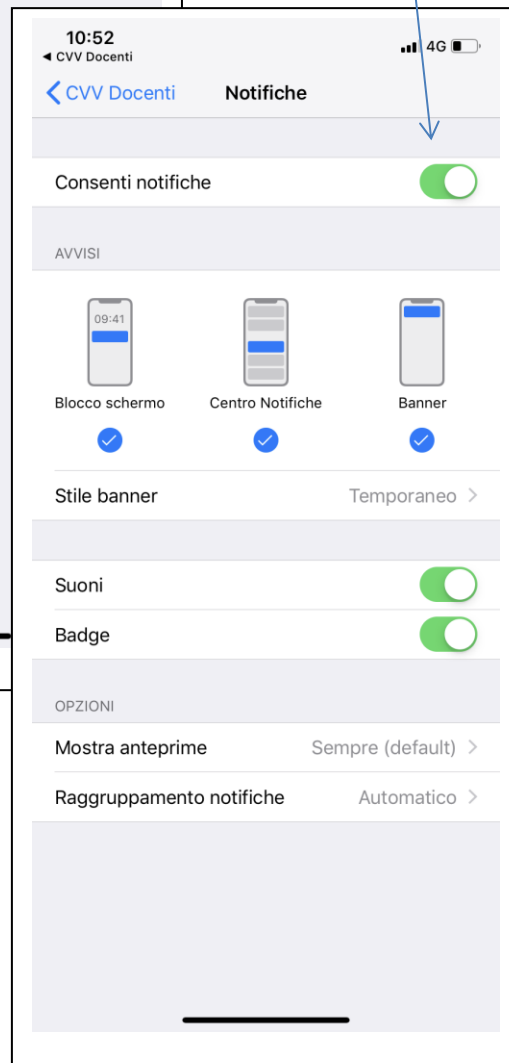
10:52
◀ CVV Docenti
4G

< CVV Docenti Notifiche

Consenti notifiche

AVVISI

09:41

Blocco schermo
Centro Notifiche
Banner

Stile banner Temporaneo >

Suoni

Badge

OPZIONI

Mostra anteprime Sempre (default) >

Raggruppamento notifiche Automatico >